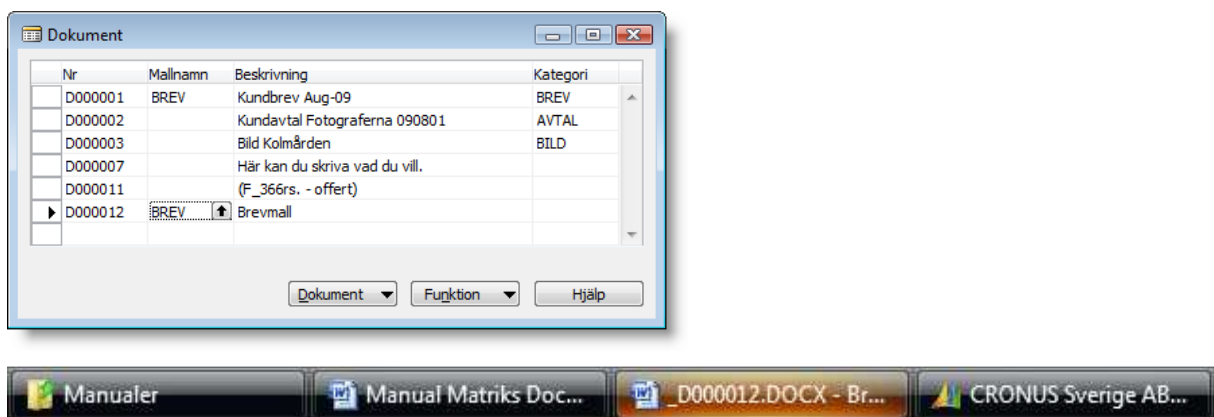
Dokument

| Nr | Mallnamn | Beskrivning | Kategori |
|---|---|---|---|
| D000001 | BREV | Kundbrev Aug-09 | BREV |
| D000002 | | Kundavtal Fotograferna 090801 | AVTAL |
| D000003 | | Bild Kolmården | BILD |
| D000007 | | Här kan du skriva vad du vill. | |
| D000011 | | (F_366rs. - offert) | |
| D000012 | BREV | Brevmall | |

Dokument Funktion Hjälp

Manualer Manual Matriks Doc... _D000012.DOCX - Br... CRONUS Sverige AB...